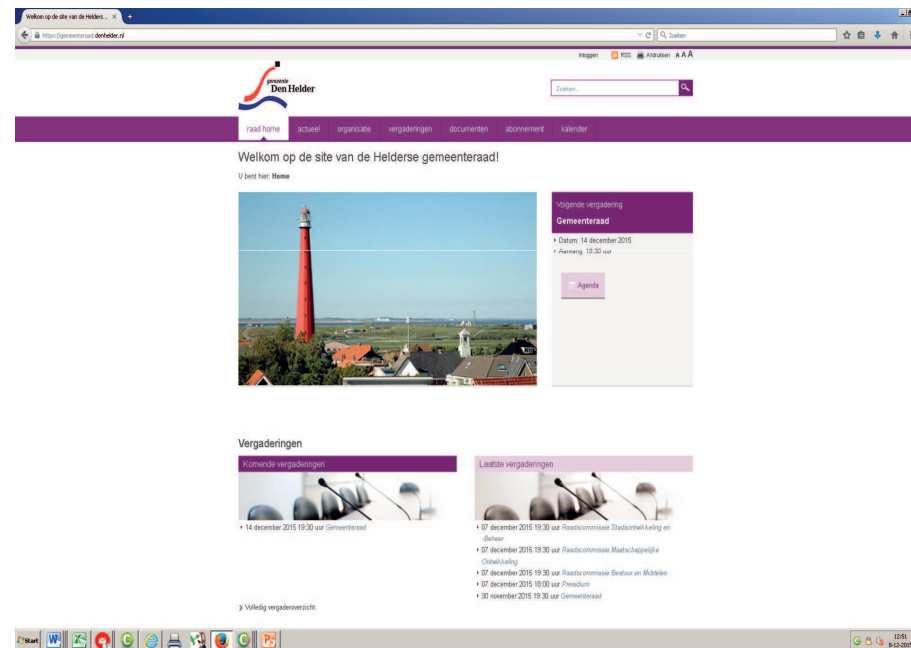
Welkom op de site van de Helders... ×

https://gemeenteraad.denhelder.nl

Zoeken

Inloggen RSS Afdrukken A A A

gemeente Den Helder

Zoeken...

raad home actueel organisatie vergaderingen documenten abonnement kalender

Welkom op de site van de Helderse gemeenteraad!

U bent hier: Home

Volgende vergadering

Gemeenteraad

Datum: 14 december 2015

Aanvang: 19:30 uur

Agenda

Vergaderingen

Komende vergaderingen

14 december 2015 19:30 uur Gemeenteraad

Volledig vergaderoverzicht

Laatste vergaderingen

07 december 2015 19:30 uur Raadscommissie Stadsontwikkeling en -Beheer

07 december 2015 19:30 uur Raadscommissie Maatschappelijke Ontwikkeling

07 december 2015 19:30 uur Raadscommissie Bestuur en Middelen

07 december 2015 18:00 uur Presidium

30 november 2015 19:30 uur Gemeenteraad

Start

12:51
8-12-2015